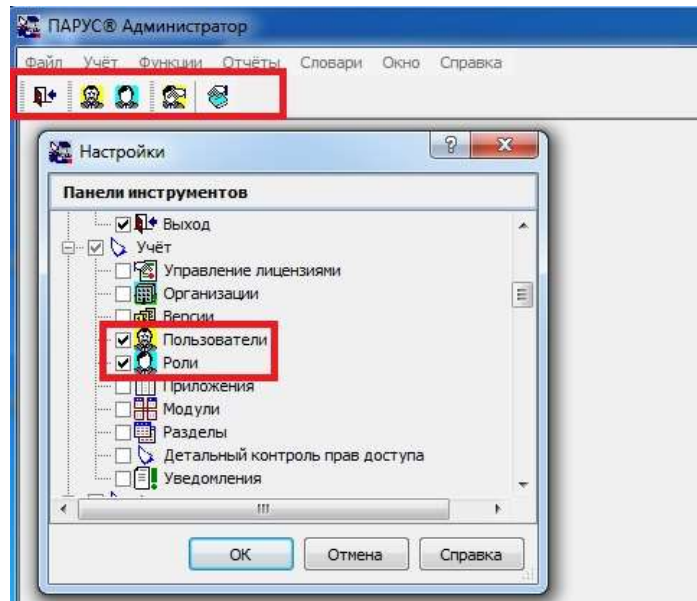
ПАРУС® Администратор

Файл Учёт Функции Отчёты Словари Окно Справка

Настройки

Панели инструментов

Выход
Учёт
Управление лицензиями
Организации
Версии
Пользователи
Роли
Приложения
Модули
Разделы
Детальный контроль прав доступа
Уведомления

ОК Отмена Справка